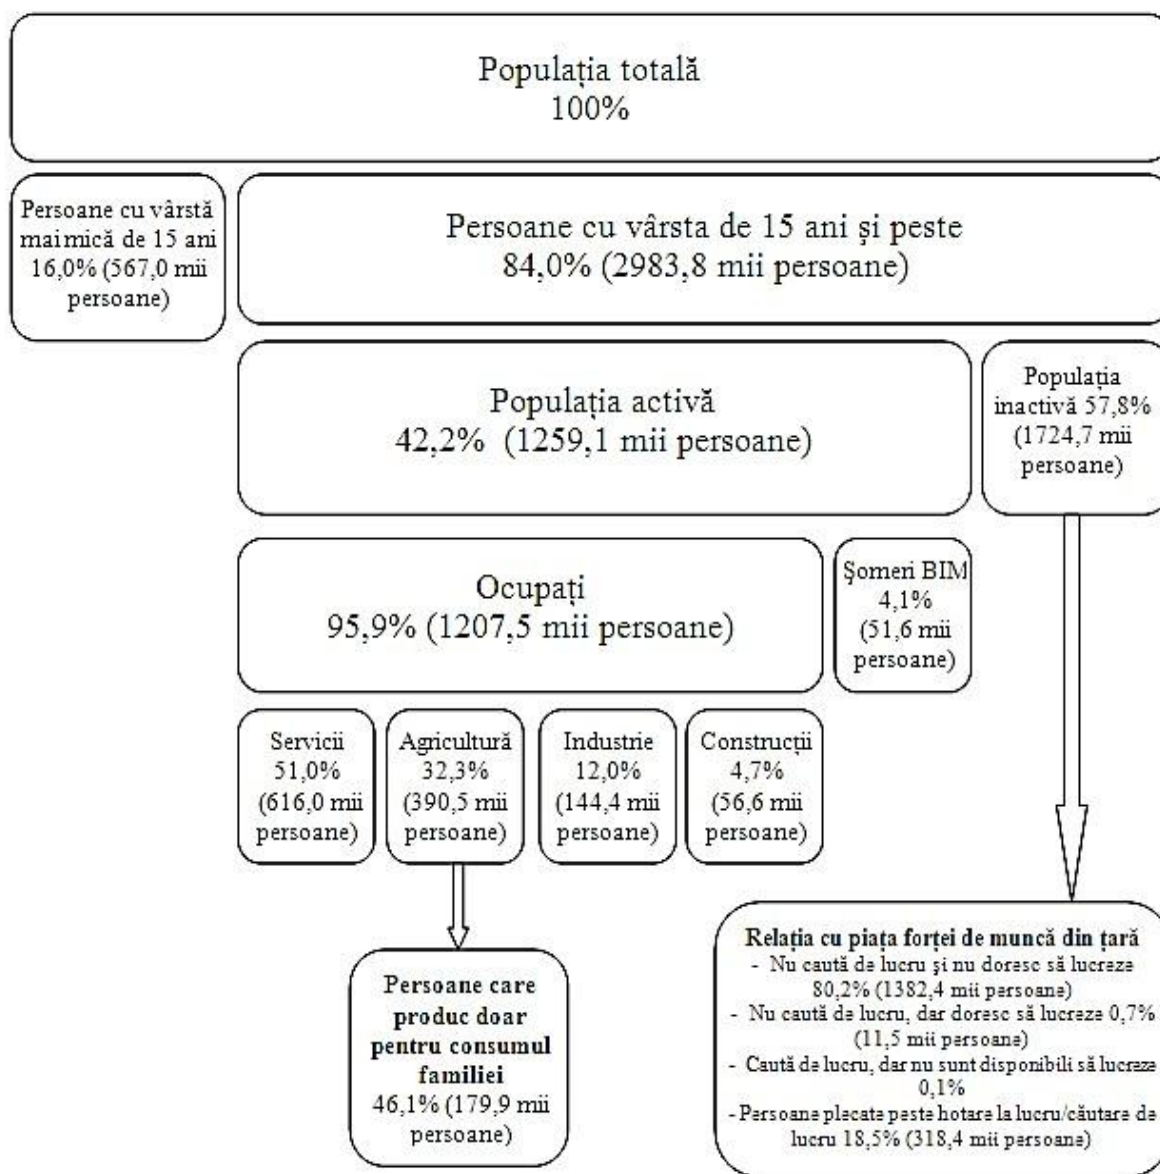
Populația totală
100%

Persoane cu vârstă mai mică de 15 ani 16,0% (567,0 mii persoane)

Persoane cu vârsta de 15 ani și peste
84,0% (2983,8 mii persoane)

Populația activă
42,2% (1259,1 mii persoane)

Populația inactivă 57,8% (1724,7 mii persoane)

Ocupați
95,9% (1207,5 mii persoane)

Șomeri BIM 4,1% (51,6 mii persoane)

Servicii 51,0% (616,0 mii persoane)

Agricultură 32,3% (390,5 mii persoane)

Industrie 12,0% (144,4 mii persoane)

Construcții 4,7% (56,6 mii persoane)

Persoane care produc doar pentru consumul familiei
46,1% (179,9 mii persoane)

Relația cu piața forței de muncă din țară
- Nu caută de lucru şi nu doresc să lucreze 80,2% (1382,4 mii persoane)
- Nu caută de lucru, dar doresc să lucreze 0,7% (11,5 mii persoane)
- Caută de lucru, dar nu sunt disponibili să lucreze 0,1%
- Persoane plecate peste hotare la lucru/căutare de lucru 18,5% (318,4 mii persoane)